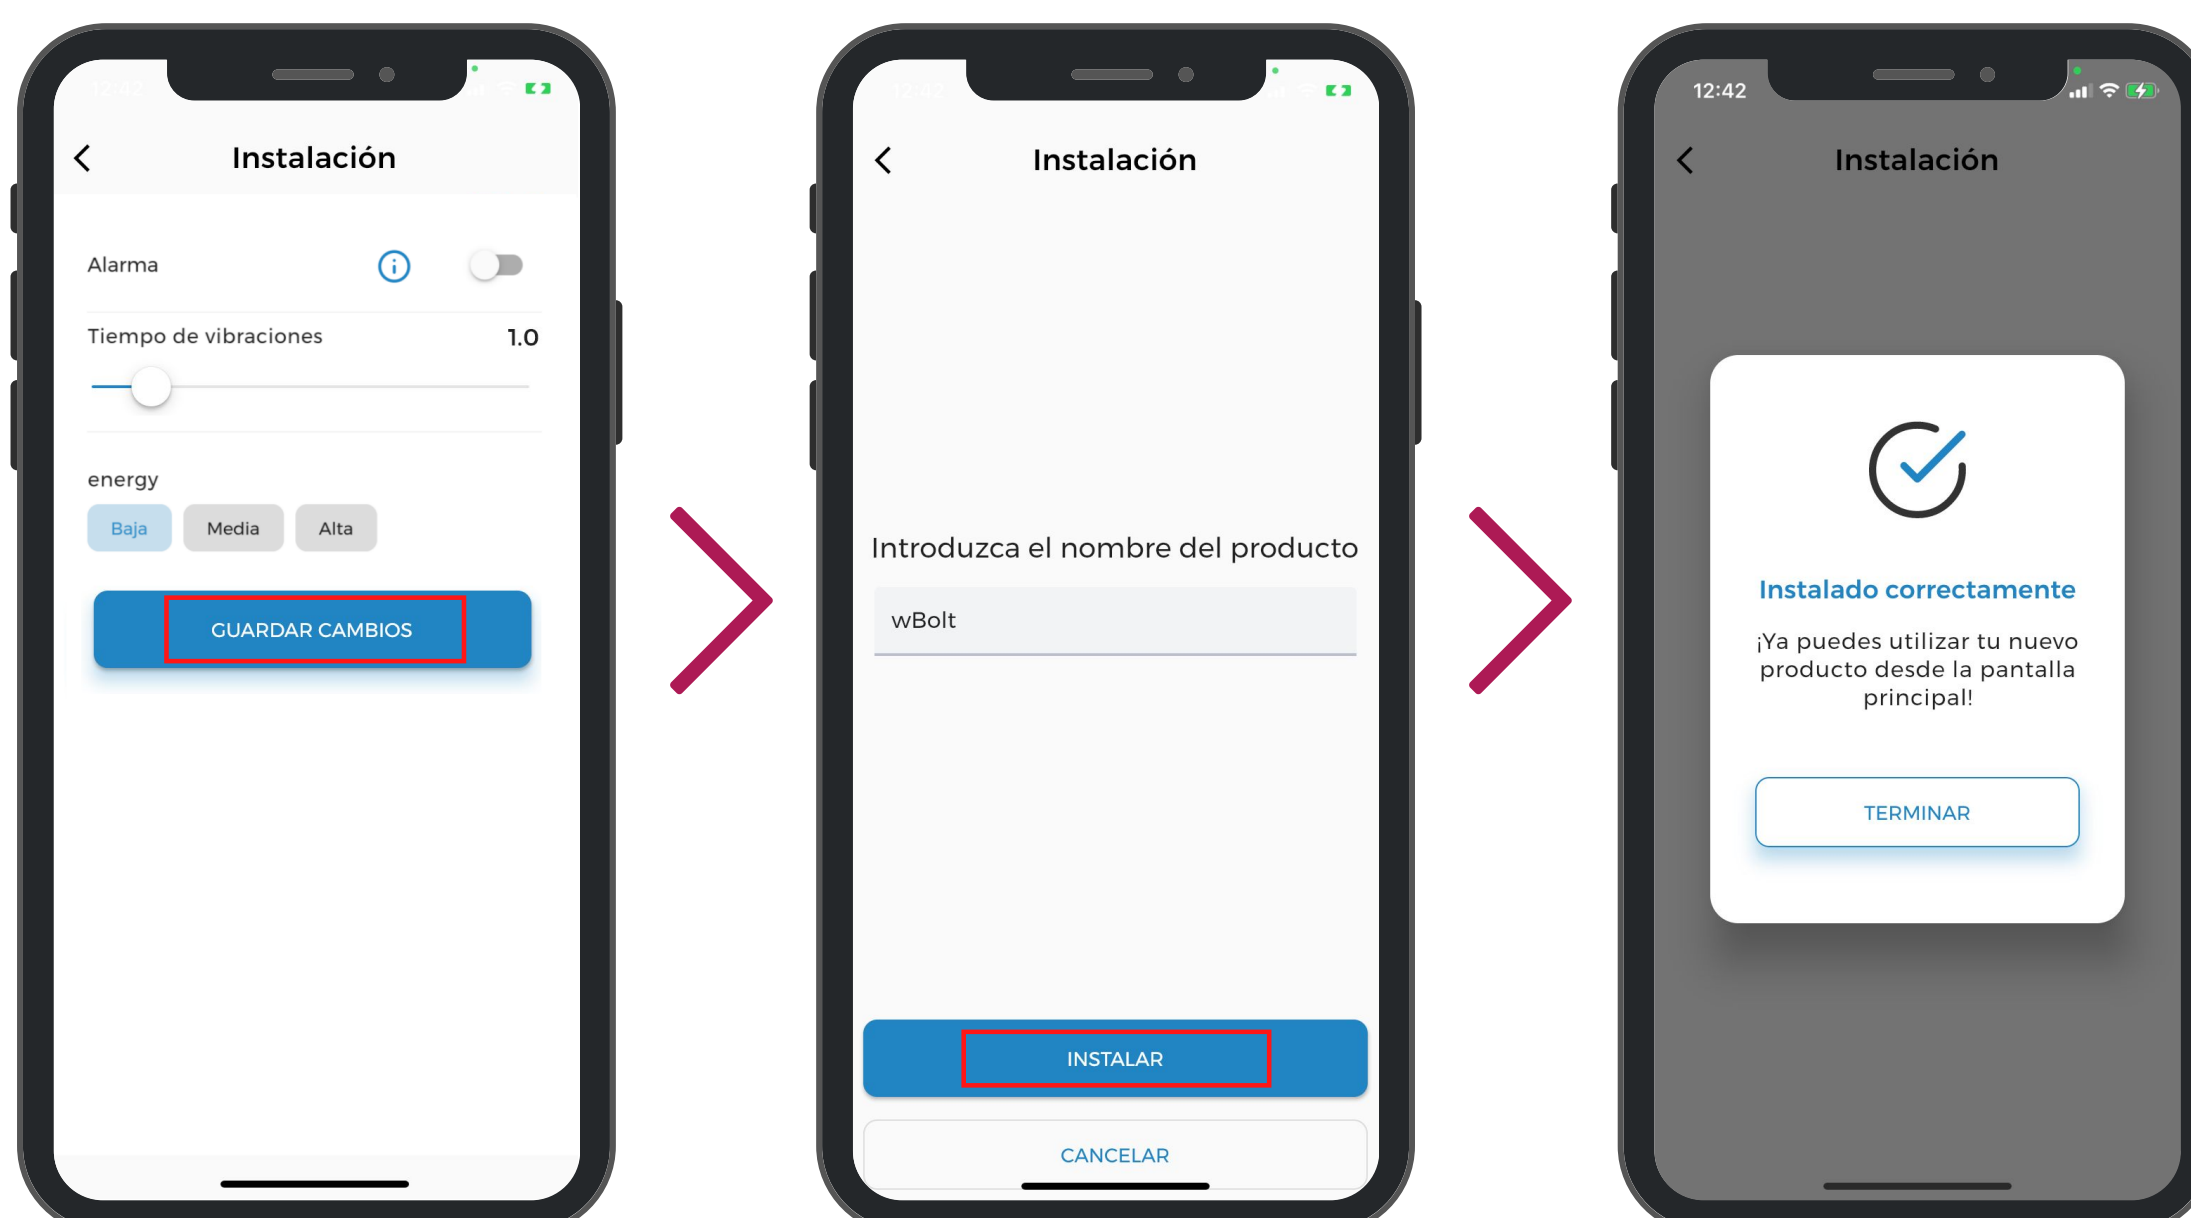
Instalación

Alarma

Tiempo de vibraciones 1.0

energy

Baja Media Alta

GUARDAR CAMBIOS

Instalación

Introduzca el nombre del producto

wBolt

INSTALAR

CANCELAR

12:42

Instalación

Instalado correctamente

¡Ya puedes utilizar tu nuevo producto desde la pantalla principal!

TERMINAR